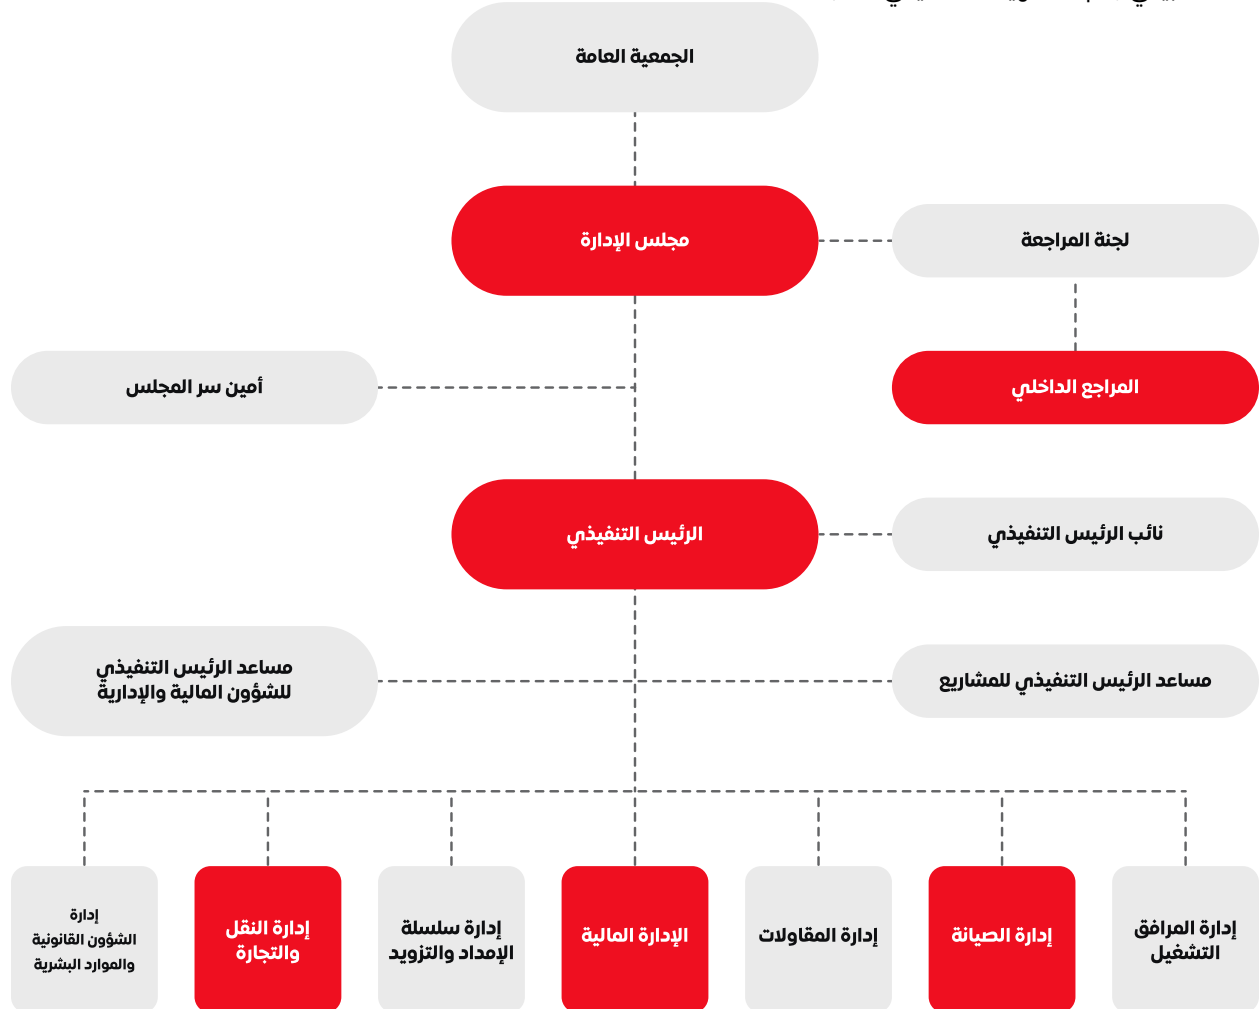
الجمعية العامة

مجلس الإدارة

لجنة المراجعة

المراجع الداخلي

أمين سر المجلس

الرئيس التنفيذي

نائب الرئيس التنفيذي

مساعد الرئيس التنفيذي للشؤون المالية والإدارية

مساعد الرئيس التنفيذي للمشاريع

إدارة المرافق التشغيل

إدارة الصيانة

إدارة المقاولات

الإدارة المالية

إدارة سلسلة الإمداد والتزويد

إدارة النقل والتجارة

إدارة الشؤون القانونية والموارد البشرية